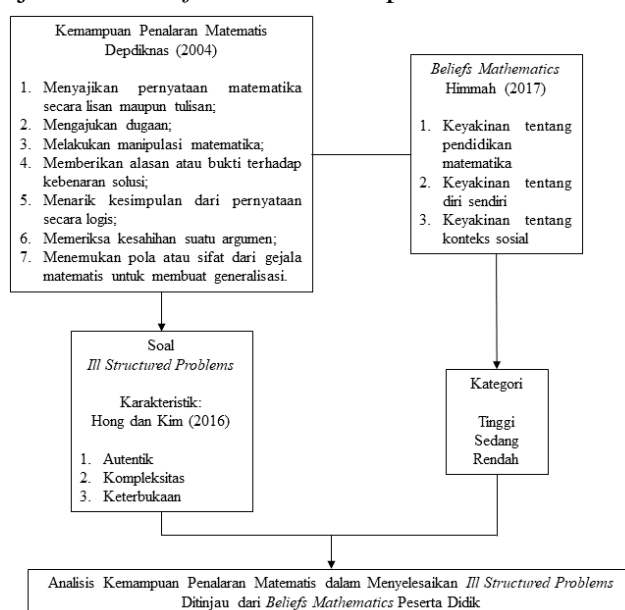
Kemampuan Penalaran Matematis
Depdiknas (2004)

1. Menyajikan pernyataan matematika secara lisan maupun tulisan;
2. Mengajukan dugaan;
3. Melakukan manipulasi matematika;
4. Memberikan alasan atau bukti terhadap kebenaran solusi;
5. Menarik kesimpulan dari pernyataan secara logis;
6. Memeriksa kesahihan suatu argumen;
7. Menemukan pola atau sifat dari gejala matematis untuk membuat generalisasi.

*Beliefs Mathematics*
Himmah (2017)

1. Keyakinan tentang pendidikan matematika
2. Keyakinan tentang diri sendiri
3. Keyakinan tentang konteks sosial

Soal
*Ill Structured Problems*

Karakteristik:
Hong dan Kim (2016)

1. Autentik
2. Kompleksitas
3. Keterbukaan

Kategori

Tinggi
Sedang
Rendah

Analisis Kemampuan Penalaran Matematis dalam Menyelesaikan *Ill Structured Problems* Ditinjau dari *Beliefs Mathematics* Peserta Didik